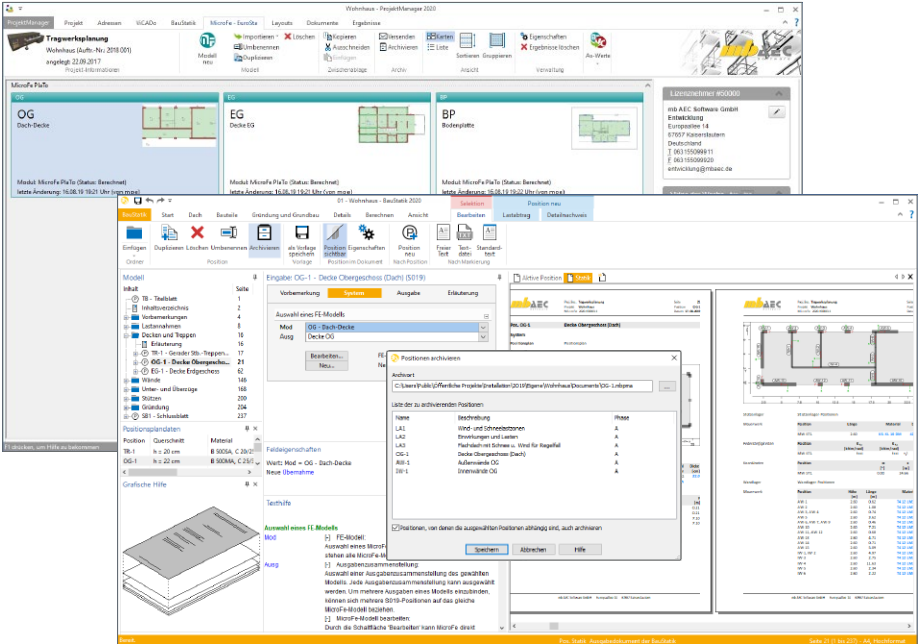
Wohnhaus - ProjektManager 2020

ProjektManager | Projekt | Adressen | ViCADo | BauStatik | MicroFe - EuroSta | Layouts | Dokumente | Ergebnisse

Tragwerksplanung
Wohnhaus (Auftr.-Nr.: 2018.001)
angelegt: 22.09.2017
Projekt-Informationen

Modell neu | Importieren | Umbenennen | Duplizieren | Löschen
Modell
Kopieren | Ausschneiden | Einfügen
Zwischenablage
Versenden | Archivieren
Archiv
Starten | Liste | Sortieren | Gruppieren
Ansicht
Eigenschaften | Ergebnisse löschen
Verwaltung
Ax-Werte

MicroFe PlaTo

OG
OG
Dach-Decke
Modul: MicroFe PlaTo (Status: Berechnet)
letzte Änderung: 16.08.19 19:21 Uhr (von mse)

EG
EG
Decke EG
Modul: MicroFe PlaTo (Status: Berechnet)
letzte Änderung: 16.08.19 19:21 Uhr (von mse)

BP
BP
Bodenplatte
Modul: MicroFe PlaTo (Status: Berechnet)
letzte Änderung: 16.08.19 19:22 Uhr (von mse)

Lizenznehmer #50000
mb AEC Software GmbH
Entwicklung
Europaallee 14
67657 Kaiserslautern
Deutschland
T 0631550990
F 06315509920
entwicklung@mbaec.de

F1 drücken, um Hilfe zu bekommen

01 - Wohnhaus - BauStatik 2020

BauStatik | Start | Dach | Bauteile | Gründung und Grundbau | Details | Berechnen | Ansicht | Selektion Bearbeiten | Position neu Lastabtrag | Detailnachweis

Einfügen | Duplizieren | Löschen | Umbenennen | Archivieren | als Vorlage speichern | Position sichtbar | Eigenschaften | Position neu | Freier Text | Text-datei | Standard-text
Ordner | Position | Vorlage | Position im Dokument | Nach Position | Nach Markierung

Modell
Inhalt | Seite
TB - Titelblatt | 1
Inhaltsverzeichnis | 2
Vorbemerkungen | 4
Lastannahmen | 8
Decken und Treppen | 16
Erläuterung | 16
TR-1 - Gerader Stb.-Treppen... | 17
OG-1 - Decke Obergeschoss... | 21
EG-1 - Decke Erdgeschoss | 26
Wände | 148
Unter- und Überzüge | 168
Stützen | 200
Gründung | 209
SB1 - Schlussblatt | 237

Positionsplandaten
Position | Querschnitt | Material
TR-1 | h ≤ 20 cm | C 20/25
OG-1 | h ≤ 22 cm | B 500SA, C 20/25

Grafische Hilfe

Eingabe: OG-1 - Decke Obergeschoss (Dach) (S019)
Vorbemerkung | System | Ausgabe | Erläuterung
Auswahl eines FE-Modells
Mod | OG - Dach-Decke
Ausg | Decke OG
Bearbeiten...
Neu...

Feldeigenschaften
Wert: Mod = OG - Dach-Decke
Neue Übernahme

Texthilfe
Auswahl eines FE-Modells
Mod
[-] FE-Modell
Auswahl eines MicroFe-... stehen alle MicroFe-M...
Ausg
[-] Ausgabenzusammenstellung
Auswahl einer Ausgabenzusammenstellung des gewählten Modells. Jede Ausgabenzusammenstellung kann ausgewählt werden. Um mehrere Ausgaben eines Modells einzubinden, können sich mehrere S019-Positionen auf das gleiche MicroFe-Modell beziehen.
[-] MicroFe-Modell bearbeiten:
Durch die Schaltfläche 'Bearbeiten' kann MicroFe direkt

Aktive Position | Statik

Positionen archivieren
Archivort
C:\Users\Public\Öffentliche Projekte\Installation\2019\Eigene\Wohnhaus\Documents\OG-1.mbpma
Liste der zu archivierenden Positionen
Name | Beschreibung | Phase
LA1 | Wind- und Schneelastzonen | A
LA2 | Einwirkungen und Lasten | A
LA3 | Flachdach mit Schnee u. Wind für Regelfall | A
OG-1 | Decke Obergeschoss (Dach) | A
AW-1 | Außenwände OG | A
IW-1 | Innenwände OG | A
Positionen, von denen die ausgewählten Positionen abhängig sind, auch archivieren
Speichern | Abbrechen | Hilfe

Bereit | Pos. Statik Ausgabedokument der BauStatik | Seite 21 (1 bis 237) - A4, Hochformat